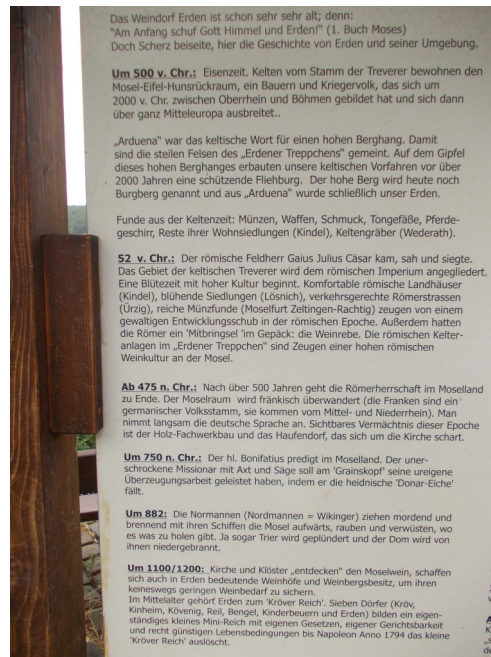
Das Weindorf Erden ist schon sehr sehr alt; denn:
"Am Anfang schuf Gott Himmel und Erden!" (1. Buch Moses)
Doch Scherz beiseite, hier die Geschichte von Erden und seiner Umgebung.

Um 500 v. Chr.: Eisenzeit. Kelten vom Stamm der Treverer bewohnen den Mosel-Eifel-Hunsrückraum, ein Bauern und Kriegervolk, das sich um 2000 v. Chr. zwischen Oberrhein und Böhmen gebildet hat und sich dann über ganz Mitteleuropa ausbreitet..

„Arduena" war das keltische Wort für einen hohen Berghang. Damit sind die steilen Felsen des „Erdener Treppchens" gemeint. Auf dem Gipfel dieses hohen Berghanges erbauten unsere keltischen Vorfahren vor über 2000 Jahren eine schützende Fliehburg. Der hohe Berg wird heute noch Burgberg genannt und aus „Arduena" wurde schließlich unser Erden.

Funde aus der Keltenzeit: Münzen, Waffen, Schmuck, Tongefäße, Pferdegeschirr, Reste ihrer Wohnsiedlungen (Kindel), Keltengräber (Wederath).

52 v. Chr.: Der römische Feldherr Gaius Julius Cäsar kam, sah und siegte. Das Gebiet der keltischen Treverer wird dem römischen Imperium angegliedert. Eine Blütezeit mit hoher Kultur beginnt. Komfortable römische Landhäuser (Kindel), blühende Siedlungen (Lösnich), verkehrsgerechte Römerstrassen (Ürzig), reiche Münzfunde (Moselfurt Zeltingen-Rachtig) zeugen von einem gewaltigen Entwicklungsschub in der römischen Epoche. Außerdem hatten die Römer ein 'Mitbringsel 'im Gepäck: die Weinrebe. Die römischen Kelteranlagen im „Erdener Treppchen" sind Zeugen einer hohen römischen Weinkultur an der Mosel.

Ab 475 n. Chr.: Nach über 500 Jahren geht die Römerherrschaft im Moselland zu Ende. Der Moselraum wird fränkisch überwandert (die Franken sind ein germanischer Volksstamm, sie kommen vom Mittel- und Niederrhein). Man nimmt langsam die deutsche Sprache an. Sichtbares Vermächtnis dieser Epoche ist der Holz-Fachwerkbau und das Haufendorf, das sich um die Kirche schart.

Um 750 n. Chr.: Der hl. Bonifatius predigt im Moselland. Der unerschrockene Missionar mit Axt und Säge soll am 'Grainskopf' seine ureigene Überzeugungsarbeit geleistet haben, indem er die heidnische 'Donar-Eiche' fällt.

Um 882: Die Normannen (Nordmannen = Wikinger) ziehen mordend und brennend mit ihren Schiffen die Mosel aufwärts, rauben und verwüsten, wo es was zu holen gibt. Ja sogar Trier wird geplündert und der Dom wird von ihnen niedergebrannt.

Um 1100/1200: Kirche und Klöster „entdecken" den Moselwein, schaffen sich auch in Erden bedeutende Weinhöfe und Weinbergsbesitz, um ihren keineswegs geringen Weinbedarf zu sichern.
Im Mittelalter gehört Erden zum 'Kröver Reich'. Sieben Dörfer (Kröv, Kinheim, Kövenig, Reil, Bengel, Kinderbeuern und Erden) bilden ein eigenständiges kleines Mini-Reich mit eigenen Gesetzen, eigener Gerichtsbarkeit und recht günstigen Lebensbedingungen bis Napoleon Anno 1794 das kleine 'Kröver Reich' auslöscht.